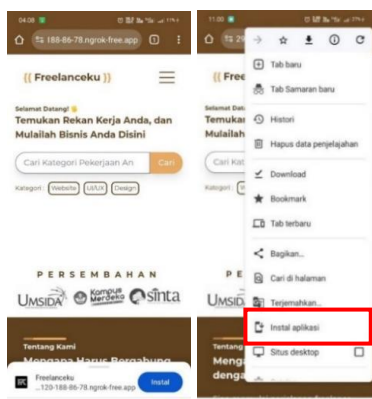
04.08 ⊡ 17%

188-86-78.ngrok-free.app 1

{{ Freelanceku }}

Selamat Datang! 👋
Temukan Rekan Kerja Anda, dan Mulailah Bisnis Anda Disini

Cari Kategori Pekerjaan An Cari

Kategori : Website UI/UX Design

PERSEMBAHAN

UMSIDA Kampus Merdeka sinta

Tentang Kami
Mengapa Harus Bergabung

Freelanceku
...120-188-86-78.ngrok-free.app Instal

11.00 17%

{{ Free

Selamat Datang
Temukan
Mulailah

Kategori :

UMSIDA

Tentang
Meng
denga

Tab baru
Tab Samaran baru
Histori
Hapus data penjelajahan
Download
Bookmark
Tab terbaru
Bagikan...
Cari di halaman
Terjemahkan...
Instal aplikasi
Situs desktop